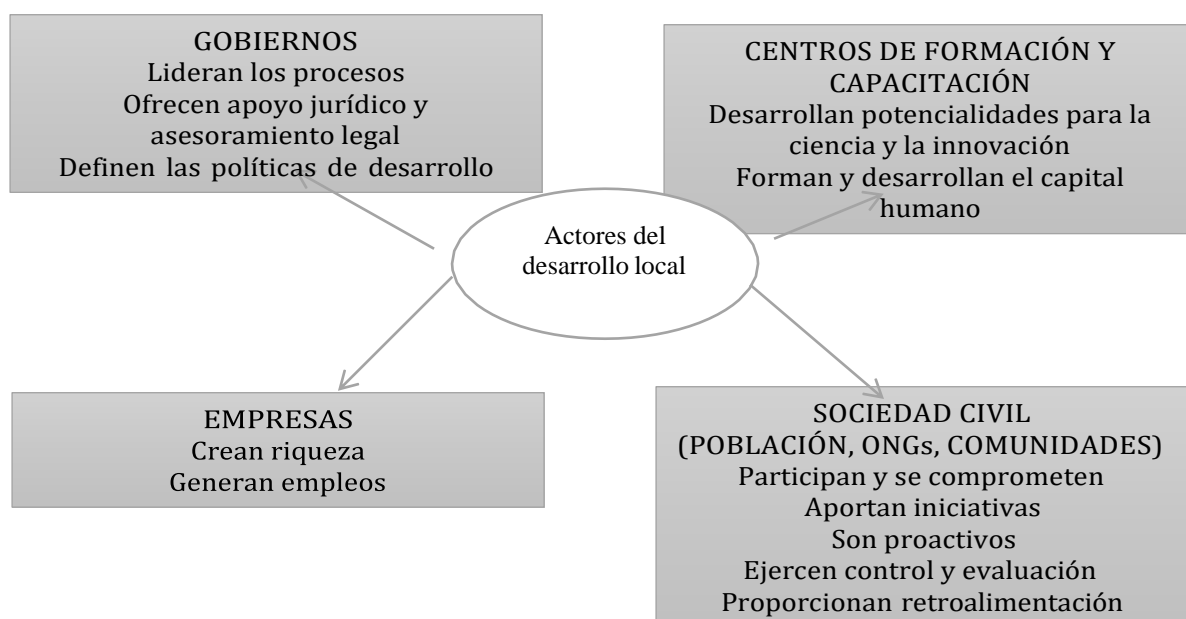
GOBIERNOS
Lideran los procesos
Ofrecen apoyo jurídico y asesoramiento legal
Definen las políticas de desarrollo

CENTROS DE FORMACIÓN Y CAPACITACIÓN
Desarrollan potencialidades para la ciencia y la innovación
Forman y desarrollan el capital humano

Actores del desarrollo local

EMPRESAS
Crean riqueza
Generan empleos

SOCIEDAD CIVIL
(POBLACIÓN, ONGs, COMUNIDADES)
Participan y se comprometen
Aportan iniciativas
Son proactivos
Ejercen control y evaluación
Proporcionan retroalimentación